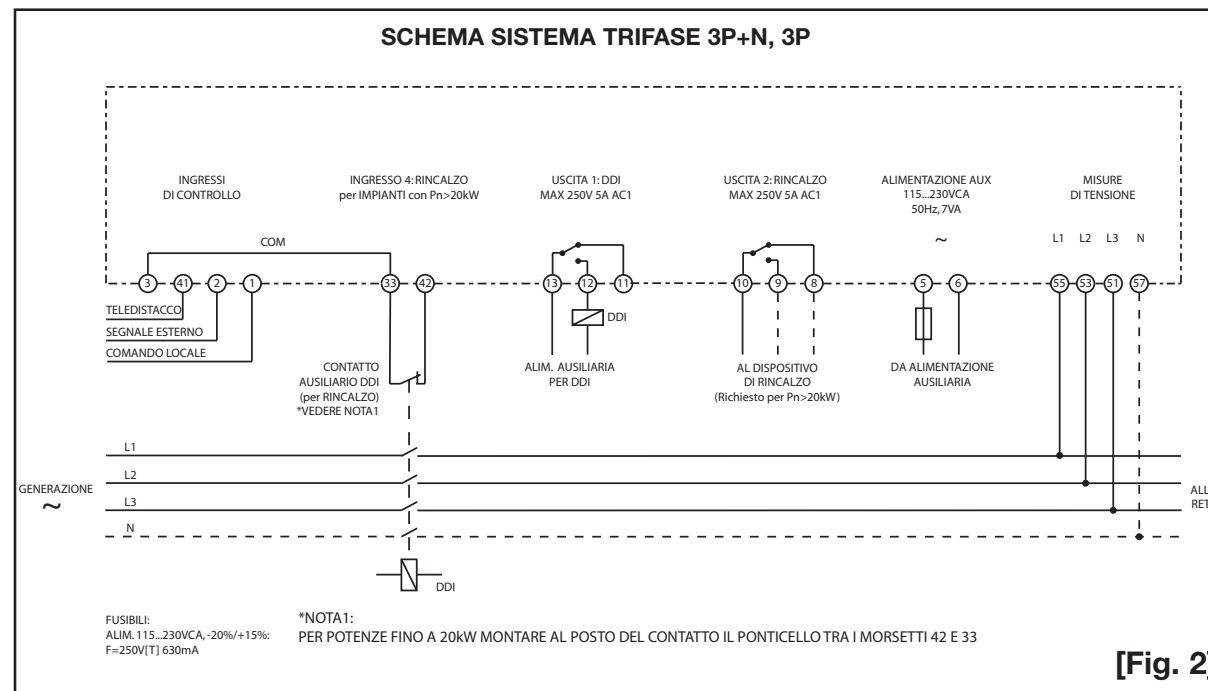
SCHEMA SISTEMA TRIFASE 3P+N, 3P

INGRESSI DI CONTROLLO

INGRESSO 4: RINCALZO per IMPIANTI con Pn>20kW

USCITA 1: DDI MAX 250V 5A AC1

USCITA 2: RINCALZO MAX 250V 5A AC1

ALIMENTAZIONE AUX 115...230VCA 50Hz, 7VA

MISURE DI TENSIONE

COM

~

L1 L2 L3 N

3 41 2 1 33 42 13 12 11 10 9 8 5 6 55 53 51 57

TELEDISTACCO

SEGNALE ESTERNO

COMANDO LOCALE

DDI

CONTATTO AUSILIARIO DDI (per RINCALZO) *VEDERE NOTA1

ALIM. AUSILIARIA PER DDI

AL DISPOSITIVO DI RINCALZO (Richiesto per Pn>20kW)

DA ALIMENTAZIONE AUSILIARIA

L1

L2

GENERAZIONE ~

L3

N

ALL RET

DDI

FUSIBILI: ALIM. 115...230VCA, -20%/+15%: F=250V[T] 630mA

*NOTA1: PER POTENZE FINO A 20kW MONTARE AL POSTO DEL CONTATTO IL PONTICELLO TRA I MORSETTI 42 E 33

[Fig. 2]